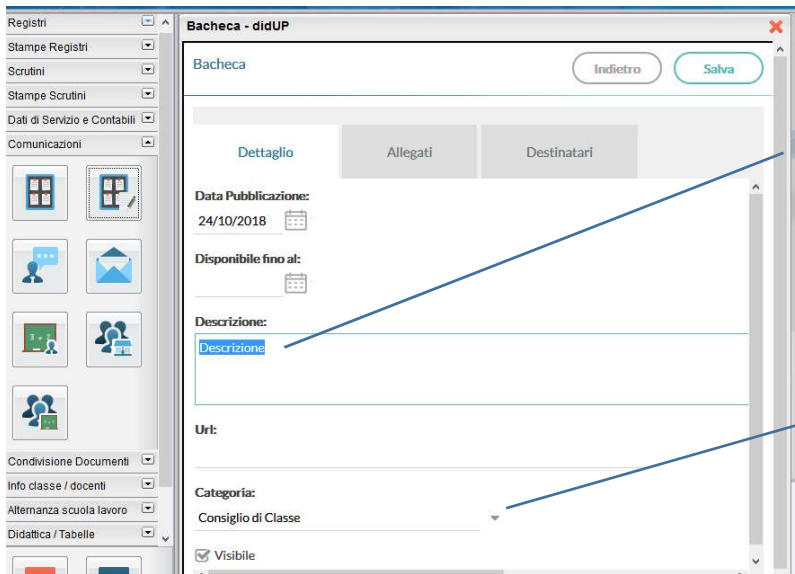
Registri
Stampe Registri
Scrutini
Stampe Scrutini
Dati di Servizio e Contabili
Comunicazioni
Condivisione Documenti
Info classe / docenti
Alternanza scuola lavoro
Didattica / Tabelle

Bacheca - didUP

Bacheca
Indietro
Salva

Dettaglio
Allegati
Destinatari

Data Pubblicazione:
24/10/2018

Disponibile fino al:

Descrizione:
Descrizione

Url:

Categoria:
Consiglio di Classe

Visibile